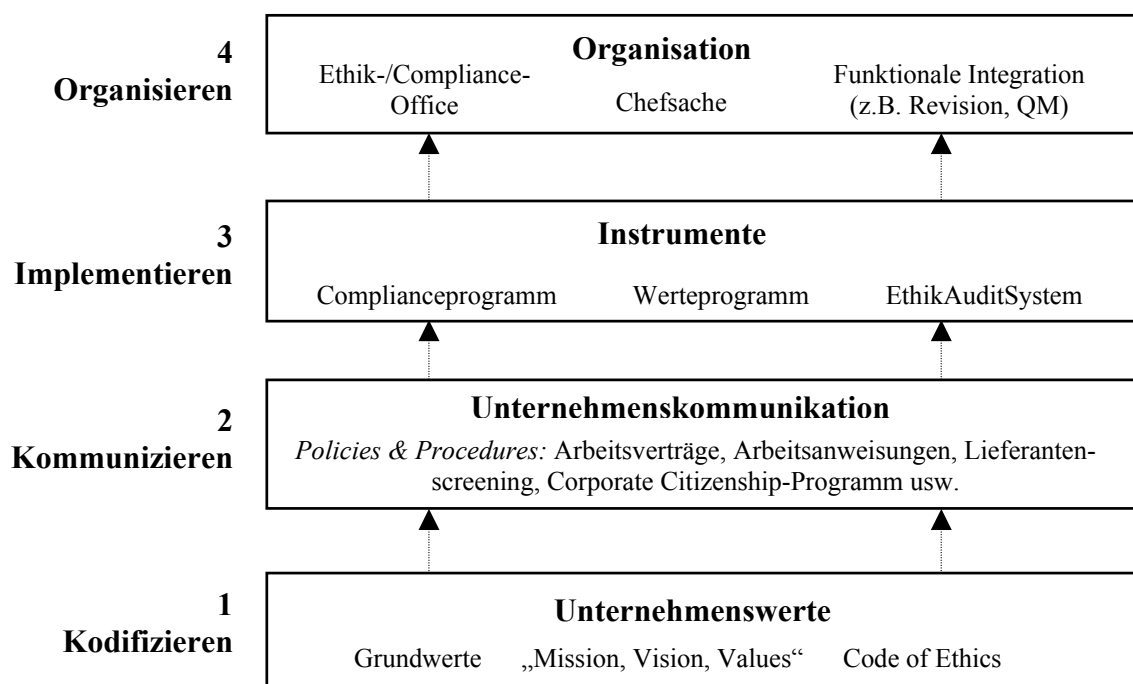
4
Organisieren

Organisation

Ethik-/Compliance-Office

Chefsache

Funktionale Integration (z.B. Revision, QM)

3
Implementieren

Instrumente

Complianceprogramm

Werteprogramm

EthikAuditSystem

2
Kommunizieren

Unternehmenskommunikation

*Policies & Procedures:* Arbeitsverträge, Arbeitsanweisungen, Lieferantenscreening, Corporate Citizenship-Programm usw.

1
Kodifizieren

Unternehmenswerte

Grundwerte

„Mission, Vision, Values“

Code of Ethics